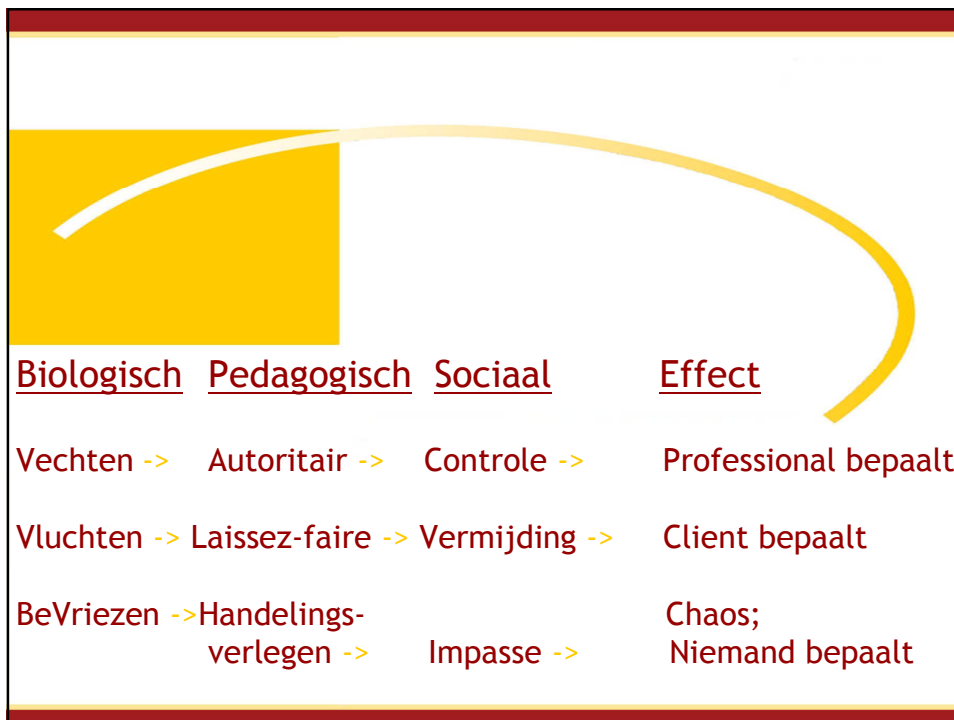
| Biologisch | Pedagogisch | Sociaal | Effect |
|---|---|---|---|
| Vechten -> | Autoritair -> | Controle -> | Professional bepaalt |
| Vluchten -> | Laissez-faire -> | Vermijding -> | Client bepaalt |
| BeVriezen -> | Handelingsverlegen -> | Impasse -> | Chaos; Niemand bepaalt |